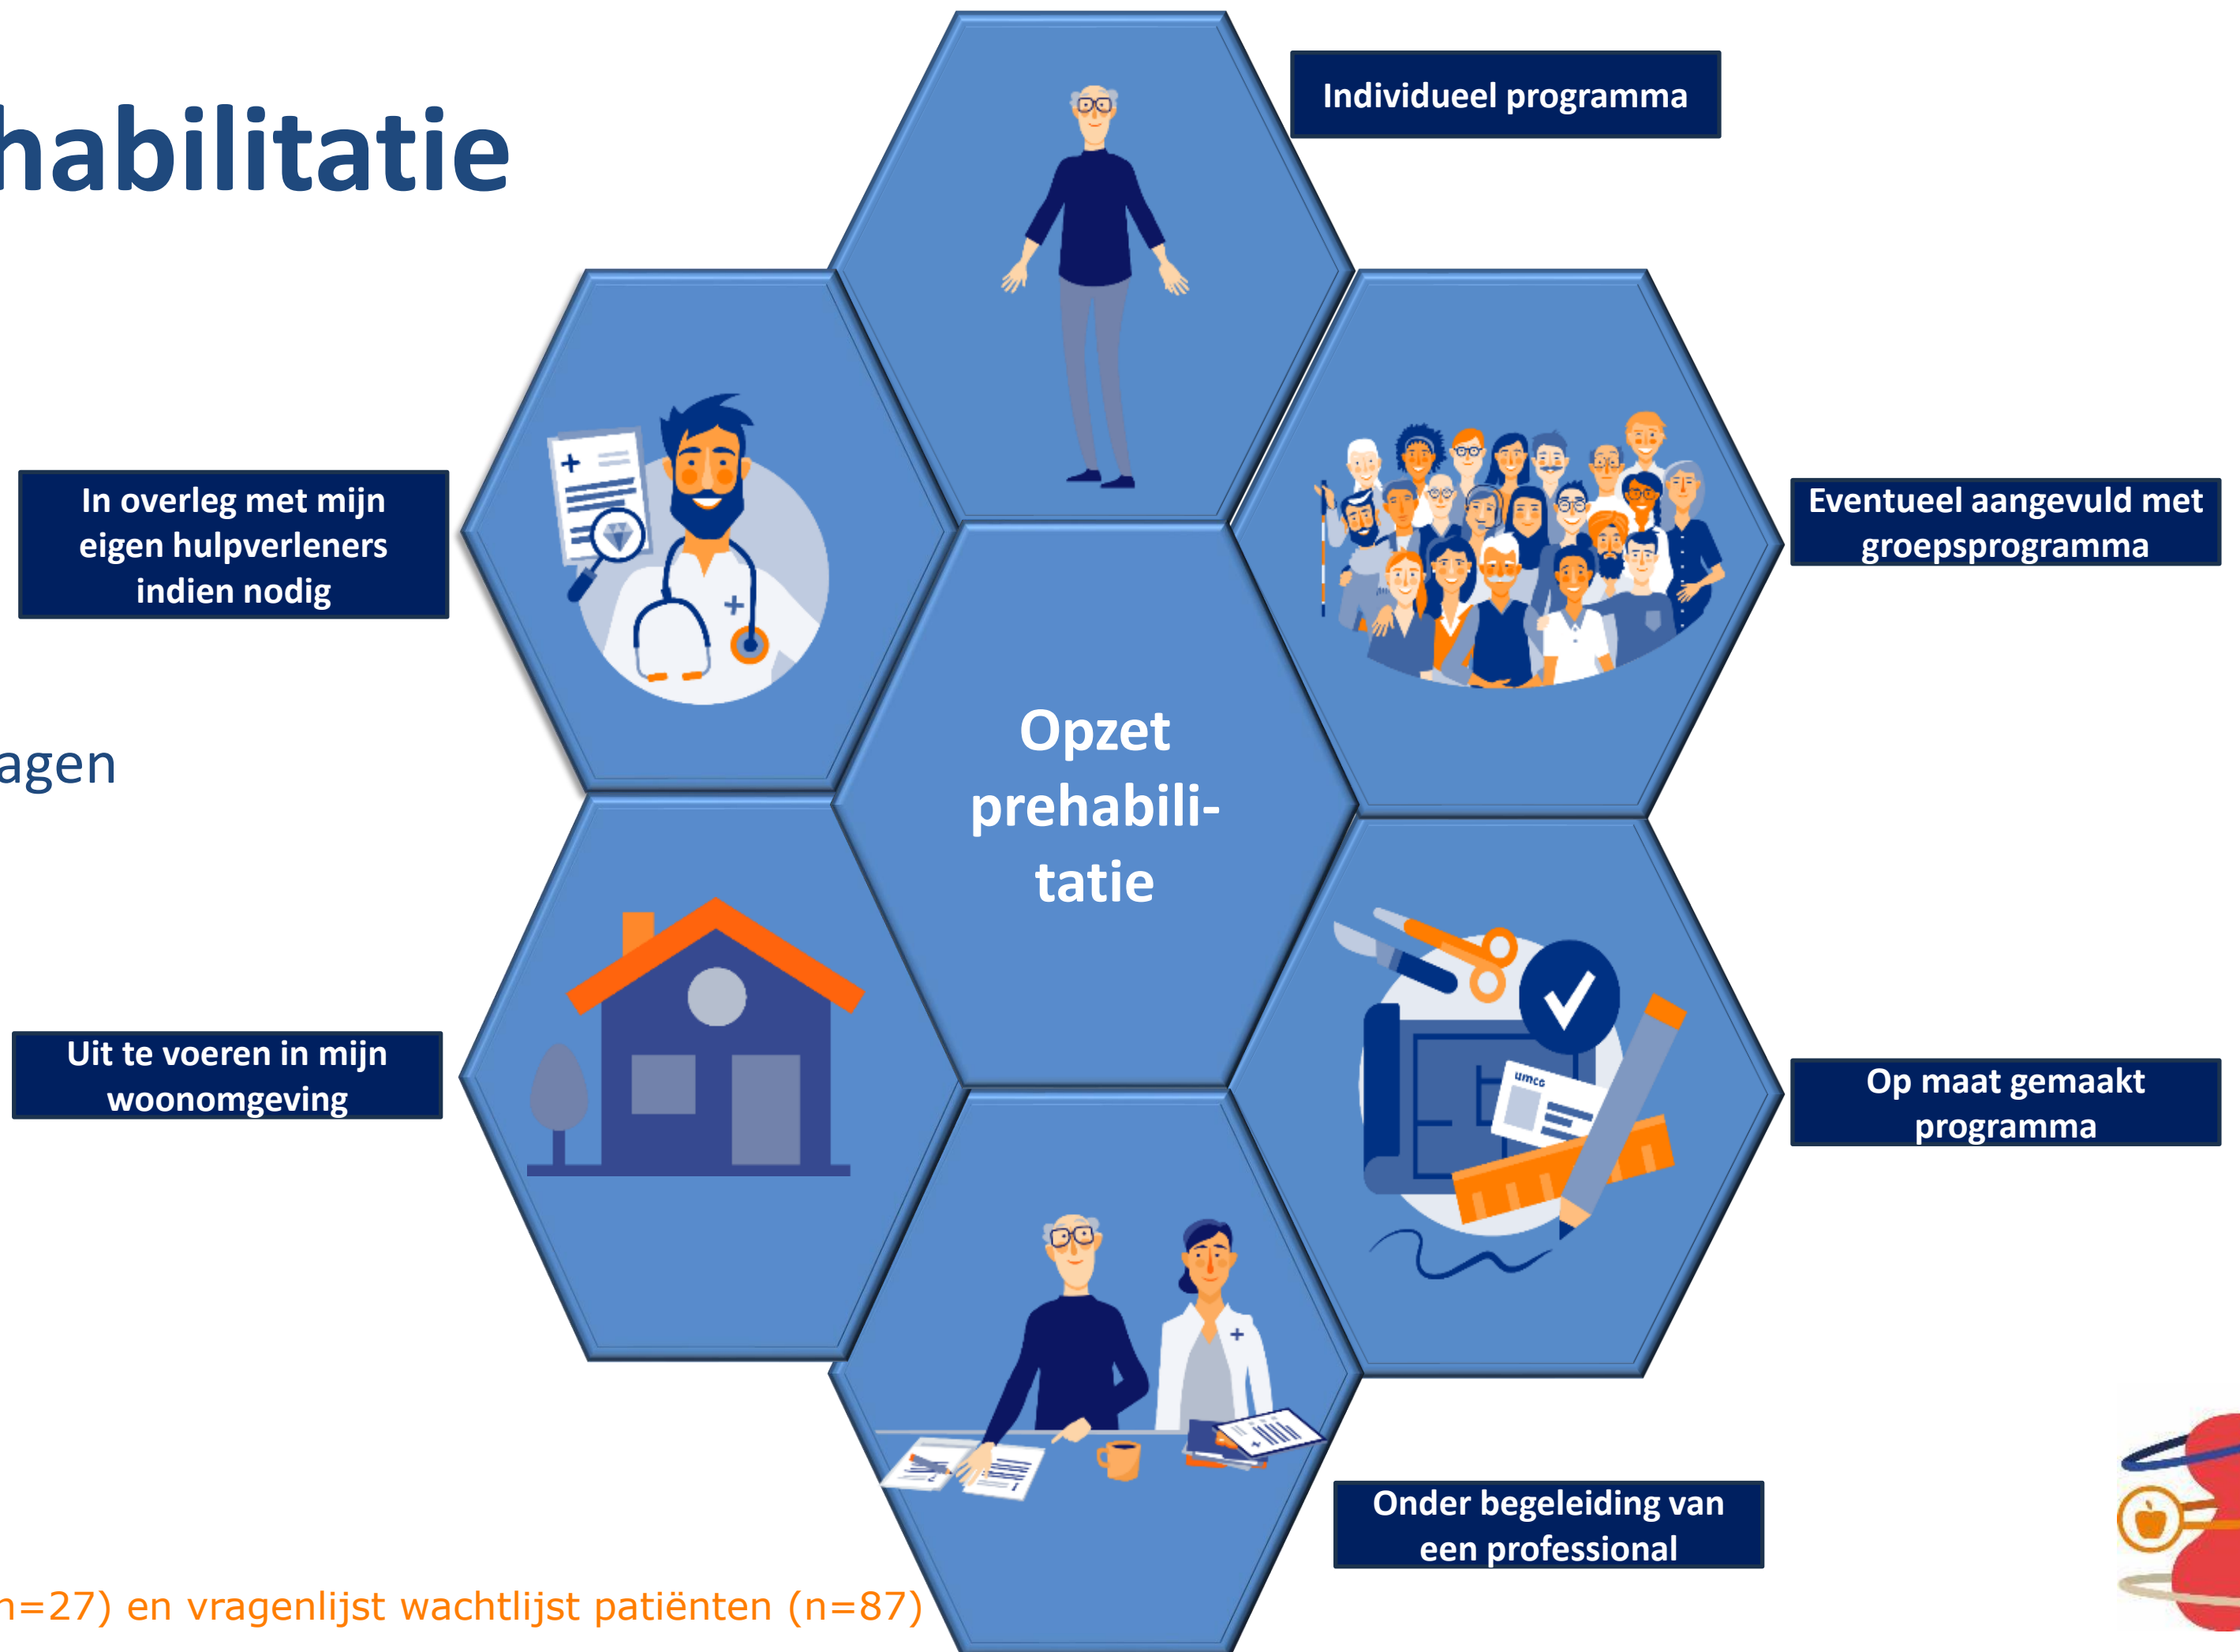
habilitatie

agen

Individueel programma

In overleg met mijn eigen hulpverleners indien nodig

Eventueel aangevuld met groepsprogramma

Opzet prehabilitatie

Uit te voeren in mijn woonomgeving

Op maat gemaakt programma

umcg

Onder begeleiding van een professional

n=27) en vragenlijst wachtlijst patiënten (n=87)